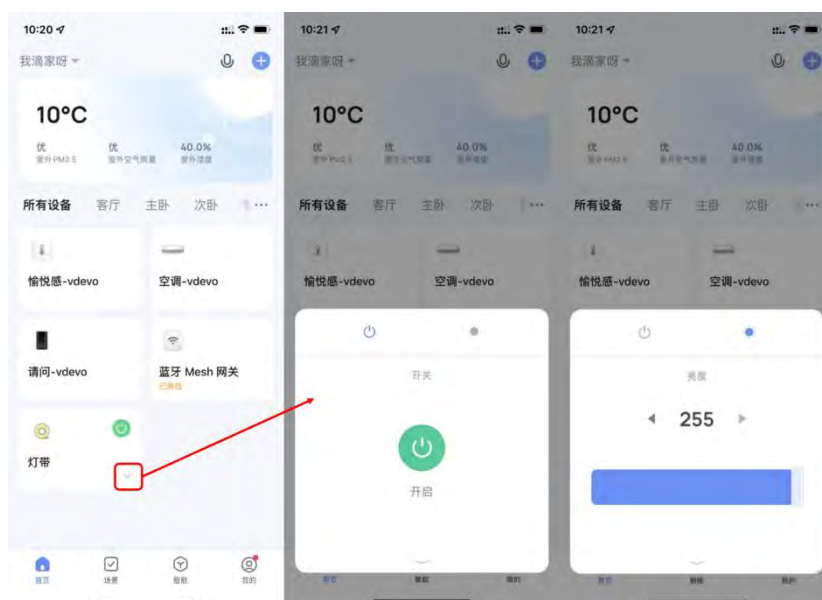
10:20

我滴家呀

10°C

优
室外PM2.5

优
室外空气质量

40.0%
室外湿度

所有设备 客厅 主卧 次卧 ···

愉悦感-vdevo

空调-vdevo

请问-vdevo

蓝牙 Mesh 网关
已离线

灯带

首页 场景 智能 我的

10:21

我滴家呀

10°C

优
室外PM2.5

优
室外空气质量

40.0%
室外湿度

所有设备 客厅 主卧 次卧 ···

愉悦感-vdevo

空调-vdevo

开关

开启

首页 智能 我的

10:21

我滴家呀

10°C

优
室外PM2.5

优
室外空气质量

40.0%
室外湿度

所有设备 客厅 主卧 次卧 ···

愉悦感-vdevo

空调-vdevo

亮度

255

首页 智能 我的